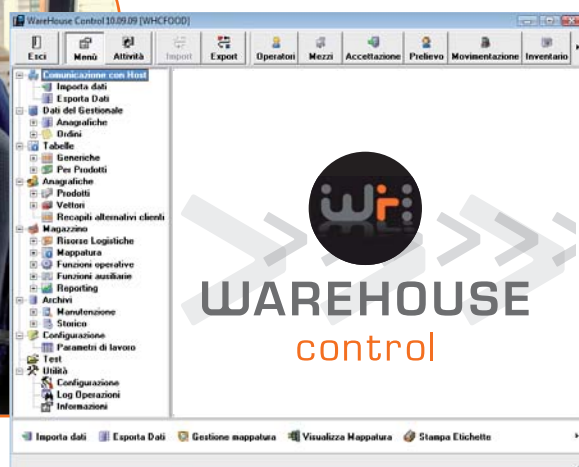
WareHouse Control 10.09.09 [WHCFOOD]

Esci
Menù
Attività
Import
Export
Operatori
Mezzi
Accettazione
Prelievo
Movimentazione
Inventario

Comunicazione con Host
Importa dati
Esporta Dati
Dati del Gestionale
Anagrafiche
Ordini
Tabelle
Generiche
Per Prodotti
Anagrafiche
Prodotti
Vettori
Recapiti alternativi clienti
Magazzino
Risorse Logistiche
Mappatura
Funzioni operative
Funzioni ausiliarie
Reporting
Archivi
Manutenzione
Storico
Configurazione
Parametri di lavoro
Test
Utilità
Configurazione
Log Operazioni
Informazioni

WAREHOUSE
control

Importa dati
Esporta Dati
Gestione mappatura
Visualizza Mappatura
Stampa Etichette